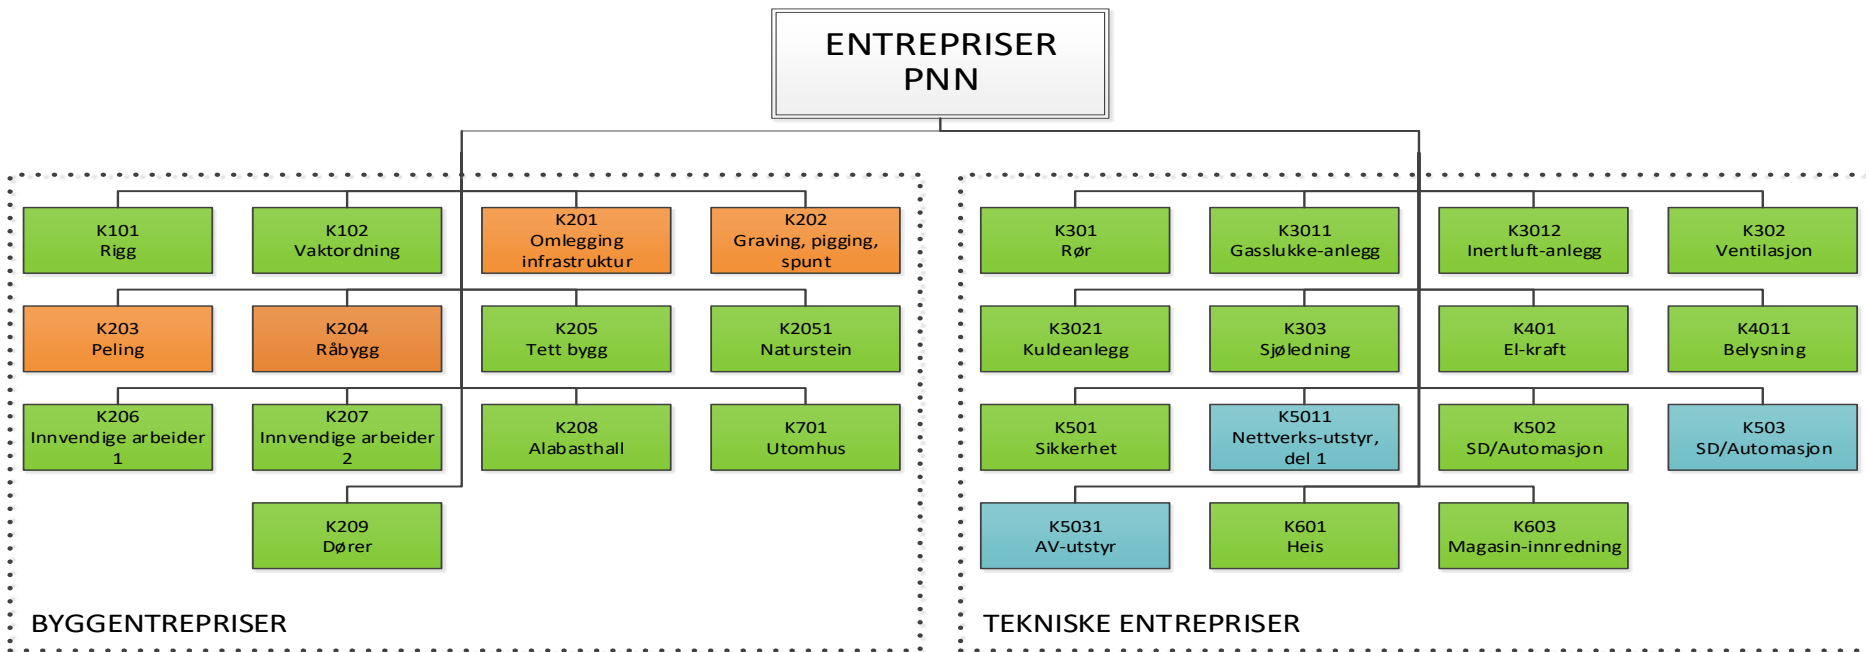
ENTREPRISER
PNN

K101
Rigg

K102
Vaktordning

K201
Omlegging
infrastruktur

K202
Graving, pigging,
spunt

K203
Peling

K204
Råbygg

K205
Tett bygg

K2051
Naturstein

K206
Innvendige arbeider
1

K207
Innvendige arbeider
2

K208
Alabasthall

K701
Utomhus

K209
Dører

BYGGENTREPRISER

K301
Rør

K3011
Gasslukke-anlegg

K3012
Inertluft-anlegg

K302
Ventilasjon

K3021
Kuldeanlegg

K303
Sjøledning

K401
El-kraft

K4011
Belysning

K501
Sikkerhet

K5011
Nettverks-utstyr,
del 1

K502
SD/Automasjon

K503
SD/Automasjon

K5031
AV-utstyr

K601
Heis

K603
Magasin-innredning

TEKNISKE ENTREPRISER